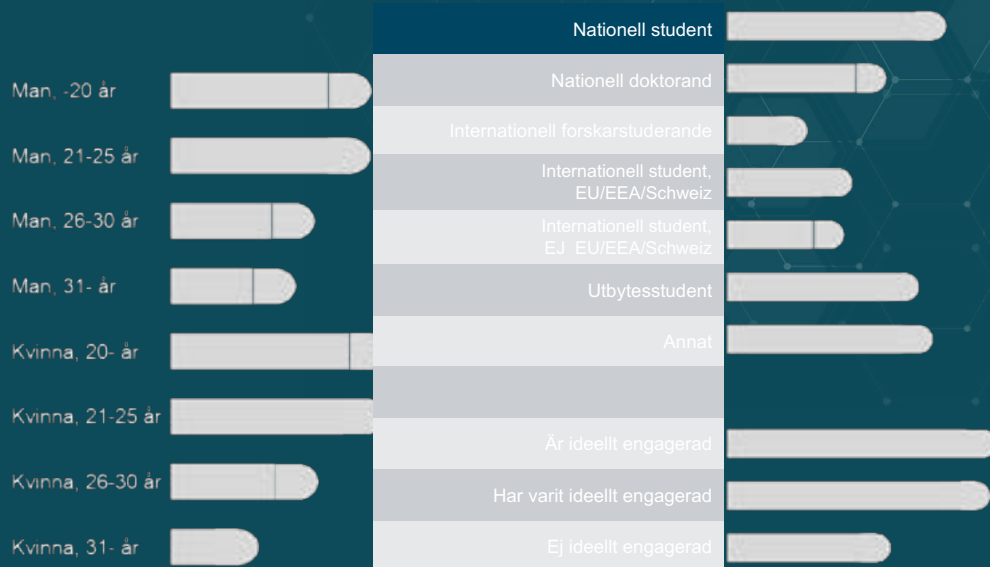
Man, -20 år
Man, 21-25 år
Man, 26-30 år
Man, 31- år
Kvinna, 20- år
Kvinna, 21-25 år
Kvinna, 26-30 år
Kvinna, 31- år

Nationell student
Nationell doktorand
Internationell forskarstuderande
Internationell student, EU/EEA/Schweiz
Internationell student, EJ EU/EEA/Schweiz
Utbytesstudent
Annat
Är ideellt engagerad
Har varit ideellt engagerad
Ej ideellt engagerad